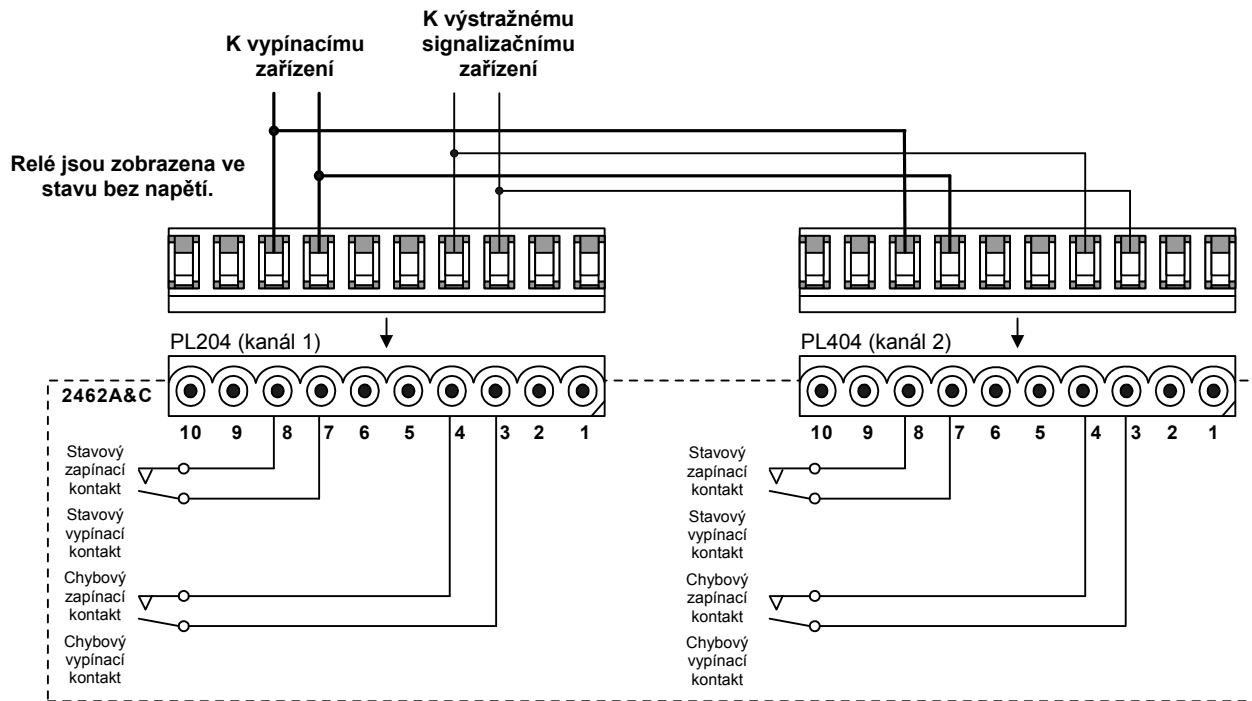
K vypínacímu zařízení

K výstražnému signalizačnímu zařízení

Relé jsou zobrazena ve stavu bez napětí.

PL204 (kanál 1)

2462A&C

10 9 8 7 6 5 4 3 2 1

Stavový zapínací kontakt

Stavový vypínací kontakt

Chybový zapínací kontakt

Chybový vypínací kontakt

PL404 (kanál 2)

10 9 8 7 6 5 4 3 2 1

Stavový zapínací kontakt

Stavový vypínací kontakt

Chybový zapínací kontakt

Chybový vypínací kontakt